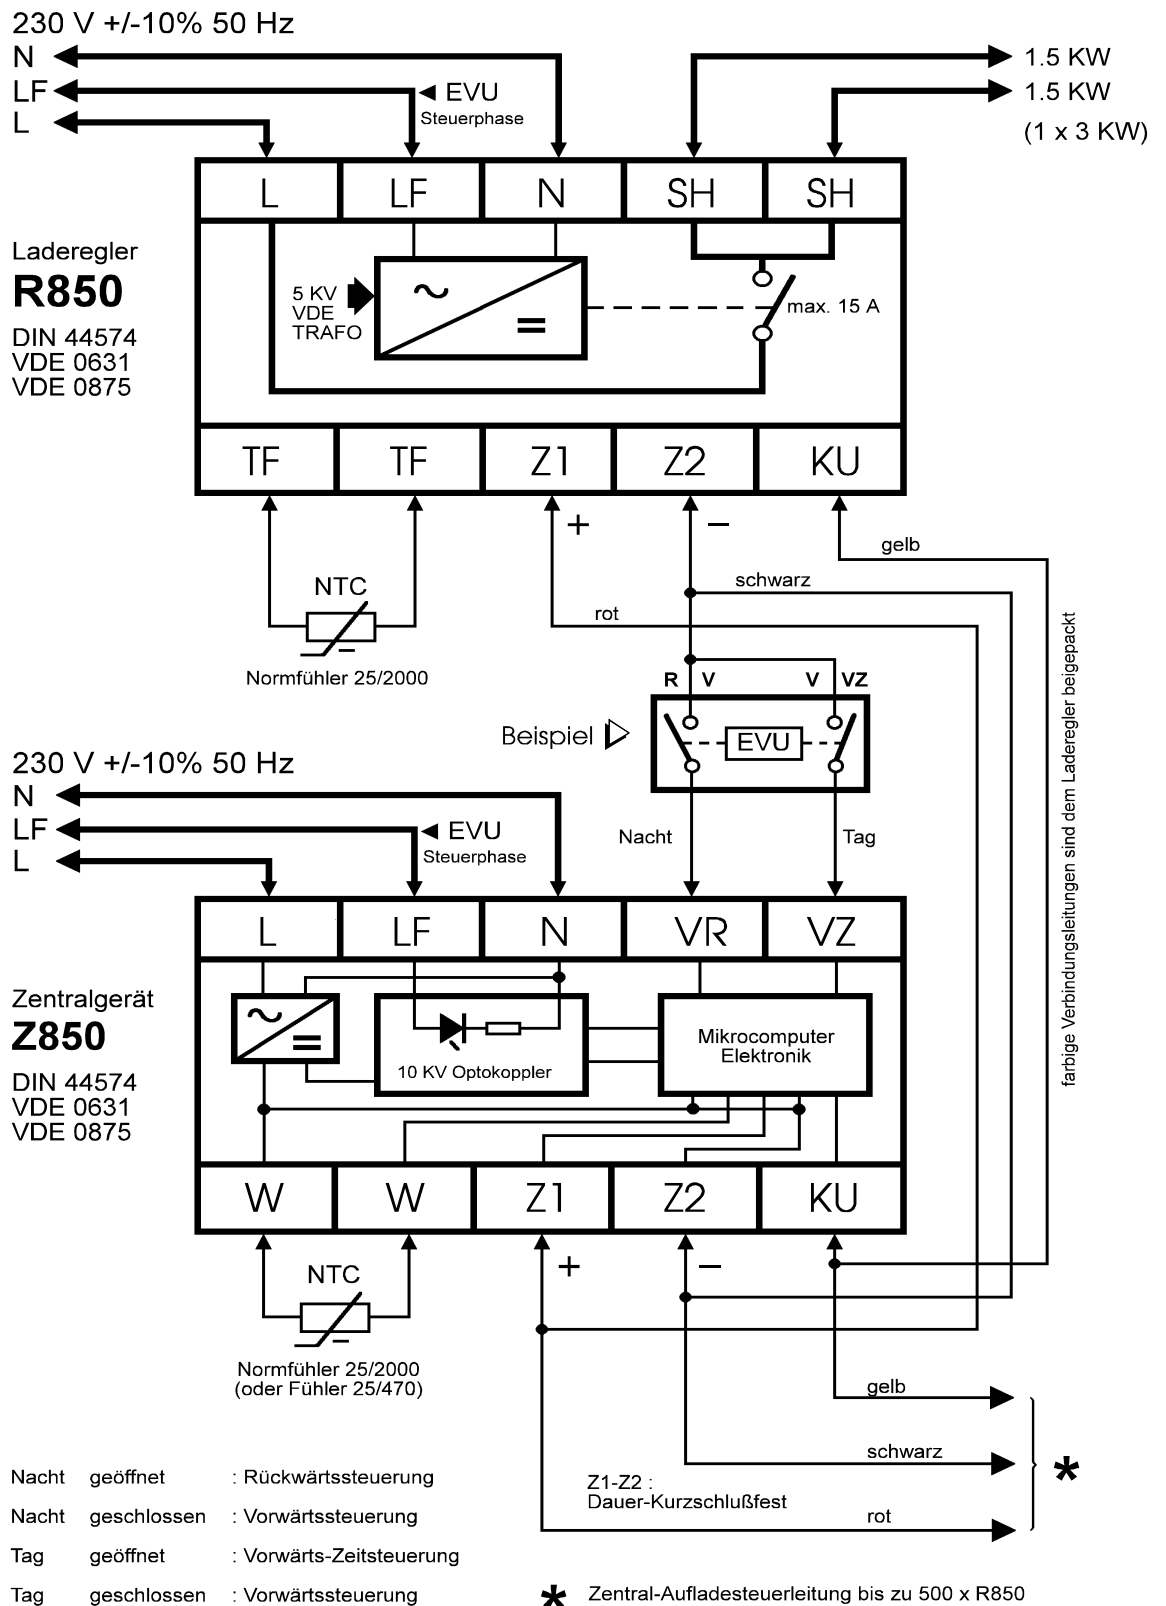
230 V +/-10% 50 Hz
N
LF
L

◄ EVU
Steuerphase

1.5 KW
1.5 KW
(1 x 3 KW)

| L | LF | N | SH | SH |
|---|---|---|---|---|

Laderegler
**R850**
DIN 44574
VDE 0631
VDE 0875

5 KV
VDE
TRAFO

~
=

max. 15 A

| TF | TF | Z1 | Z2 | KU |
|---|---|---|---|---|

+
−
gelb
schwarz
rot

NTC
Normfühler 25/2000

R V V VZ
Beispiel
EVU

230 V +/-10% 50 Hz
N
LF
L

◄ EVU
Steuerphase

Nacht
Tag

farbige Verbindungsleitungen sind dem Laderegler beigepackt

| L | LF | N | VR | VZ |
|---|---|---|---|---|

Zentralgerät
**Z850**
DIN 44574
VDE 0631
VDE 0875

~
=

10 KV Optokoppler

Mikrocomputer
Elektronik

| W | W | Z1 | Z2 | KU |
|---|---|---|---|---|

+
−

NTC
Normfühler 25/2000
(oder Fühler 25/470)

gelb
schwarz
rot

*

Z1-Z2 :
Dauer-Kurzschlußfest

Nacht geöffnet : Rückwärtssteuerung
Nacht geschlossen : Vorwärtssteuerung
Tag geöffnet : Vorwärts-Zeitsteuerung
Tag geschlossen : Vorwärtssteuerung

* Zentral-Aufladesteuerleitung bis zu 500 x R850